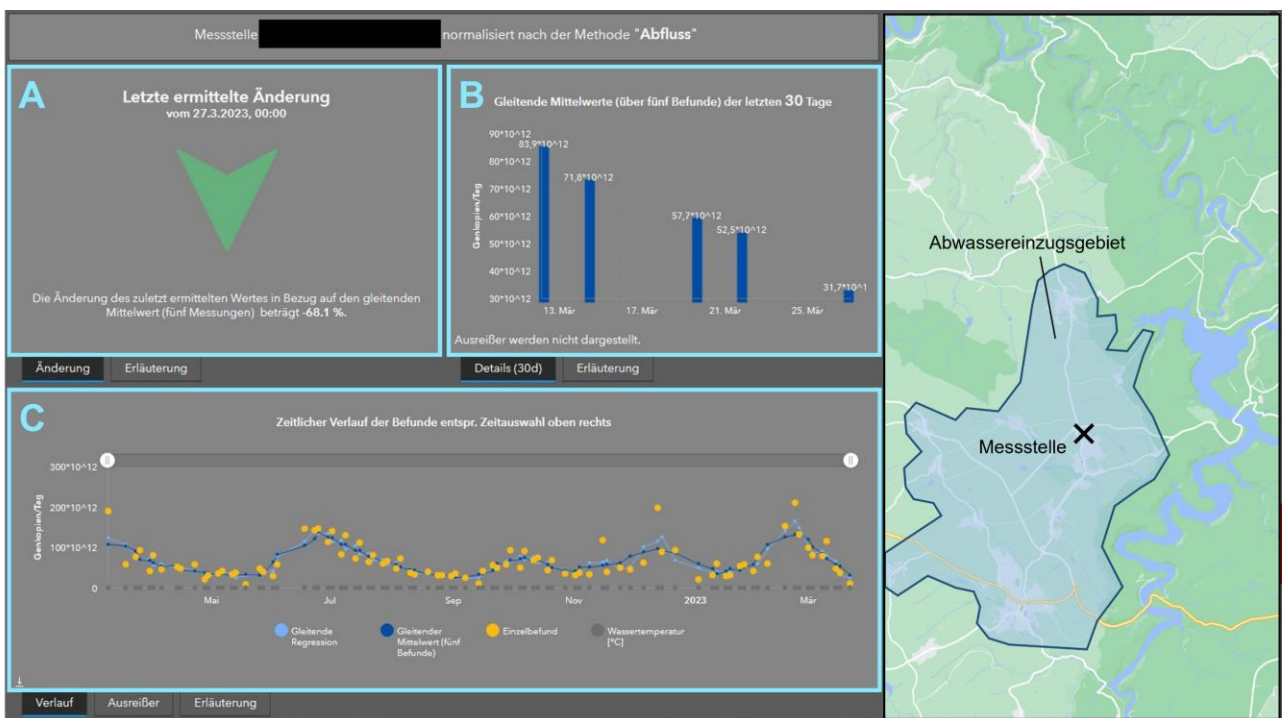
Messstelle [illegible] normalisiert nach der Methode "**Abfluss**"

A

**Letzte ermittelte Änderung**
vom 27.3.2023, 00:00

Die Änderung des zuletzt ermittelten Wertes in Bezug auf den gleitenden Mittelwert (fünf Messungen) beträgt **-68.1 %**.

Änderung | Erläuterung

B

**Gleitende Mittelwerte (über fünf Befunde) der letzten 30 Tage**

Genkopien/Tag

90*10^12
80*10^12
70*10^12
60*10^12
50*10^12
40*10^12
30*10^12

83,9*10^12
71,8*10^12
57,7*10^12
52,5*10^12
31,7*10^1

13. Mär
17. Mär
21. Mär
25. Mär

Ausreißer werden nicht dargestellt.

Details (30d) | Erläuterung

C

**Zeitlicher Verlauf der Befunde entspr. Zeitauswahl oben rechts**

Genkopien/Tag

300*10^12
200*10^12
100*10^12
0

Mai
Jul
Sep
Nov
2023
Mär

Gleitende Regression
Gleitender Mittelwert (fünf Befunde)
Einzelbefund
Wassertemperatur [°C]

Verlauf | Ausreißer | Erläuterung

Abwassereinzugsgebiet

Messstelle